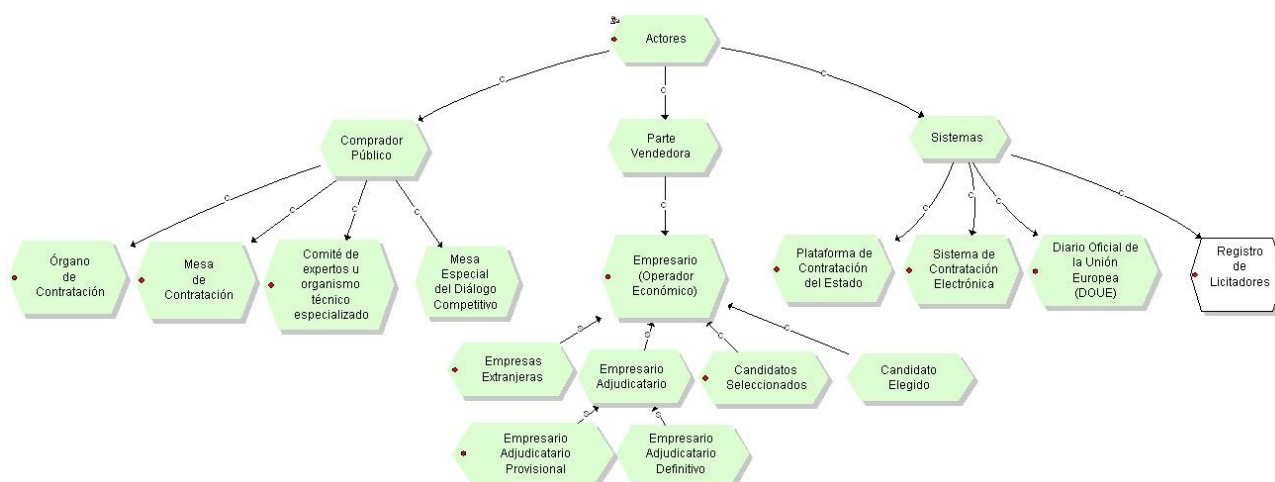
Actores

C

C

C

Comprador Público

Parte Vendedora

Sistemas

C

C

C

C

C

C

C

C

C

Órgano de Contratación

Mesa de Contratación

Comité de expertos u organismo técnico especializado

Mesa Especial del Diálogo Competitivo

Empresario (Operador Económico)

Plataforma de Contratación del Estado

Sistema de Contratación Electrónica

Diario Oficial de la Unión Europea (DOUE)

Registro de Licitadores

S

S

C

C

Empresas Extranjeras

Empresario Adjudicatario

Candidatos Seleccionados

Candidato Elegido

S

S

Empresario Adjudicatario Provisional

Empresario Adjudicatario Definitivo